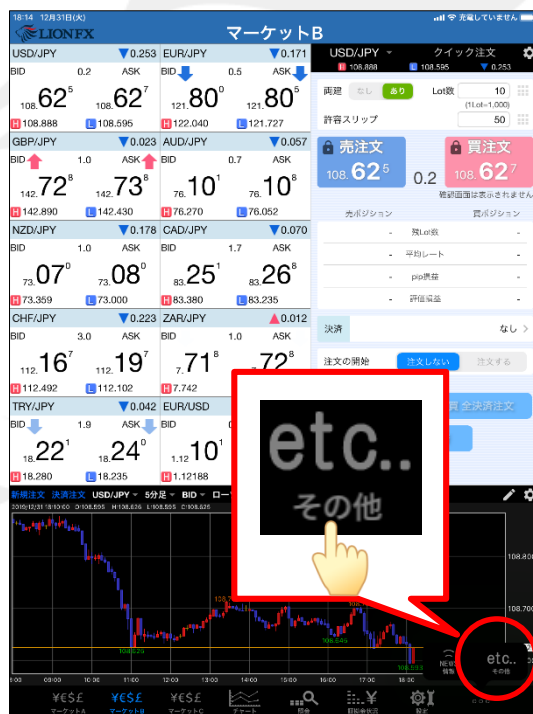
18:14 12月31日(火) 充電していません

LIONFX マーケットB

| USD/JPY ▼0.253 | EUR/JPY ▼0.171 |
|---|---|
| BID 0.2 ASK | BID 0.5 ASK |
| 108.62⁵ 108.62⁷ | 121.80⁰ 121.80⁵ |
| H 108.888 L 108.595 | H 122.040 L 121.727 |
| GBP/JPY ▼0.023 | AUD/JPY ▼0.057 |
| BID 1.0 ASK | BID 0.7 ASK |
| 142.72⁸ 142.73⁸ | 76.10¹ 76.10⁸ |
| H 142.890 L 142.430 | H 76.270 L 76.052 |
| NZD/JPY ▼0.178 | CAD/JPY ▼0.070 |
| BID 1.0 ASK | BID 1.7 ASK |
| 73.07⁰ 73.08⁰ | 83.25¹ 83.26⁸ |
| H 73.359 L 73.000 | H 83.380 L 83.235 |
| CHF/JPY ▼0.223 | ZAR/JPY ▲0.012 |
| BID 3.0 ASK | BID 1.0 ASK |
| 112.16⁷ 112.19⁷ | 7.71⁸ 7.72 |
| H 112.492 L 112.102 | H 7.742 |
| TRY/JPY ▼0.042 | EUR/USD |
| BID 1.9 ASK | BID |
| 18.22¹ 18.24⁰ | 1.12 10 |
| H 18.280 L 18.235 | H 1.12188 |

USD/JPY クイック注文
H 108.888 L 108.595 ▼0.253
両建 なし あり Lot数 10 (1Lot=1,000)
許容スリップ 50
売注文 108.62⁵ 0.2 買注文 108.62⁷
確認画面は表示されません
売ポジション 買ポジション
- 総Lot数 -
- 平均レート -
- pip損益 -
- 評価損益 -
決済 なし >
注文の開始 注文しない 注文する
買 全決済注文

新規注文 決済注文 USD/JPY 5分足 BID ロー
2019/12/31 18:10:00 O:108.595 H:108.626 L:108.595 C:108.626
108.800
108.700
108.595
108.626
0:00 12:00 18:00

etc..
その他

マーケットA マーケットB マーケットC チャート 照会 口座状況 設定 NEWS 情報 その他